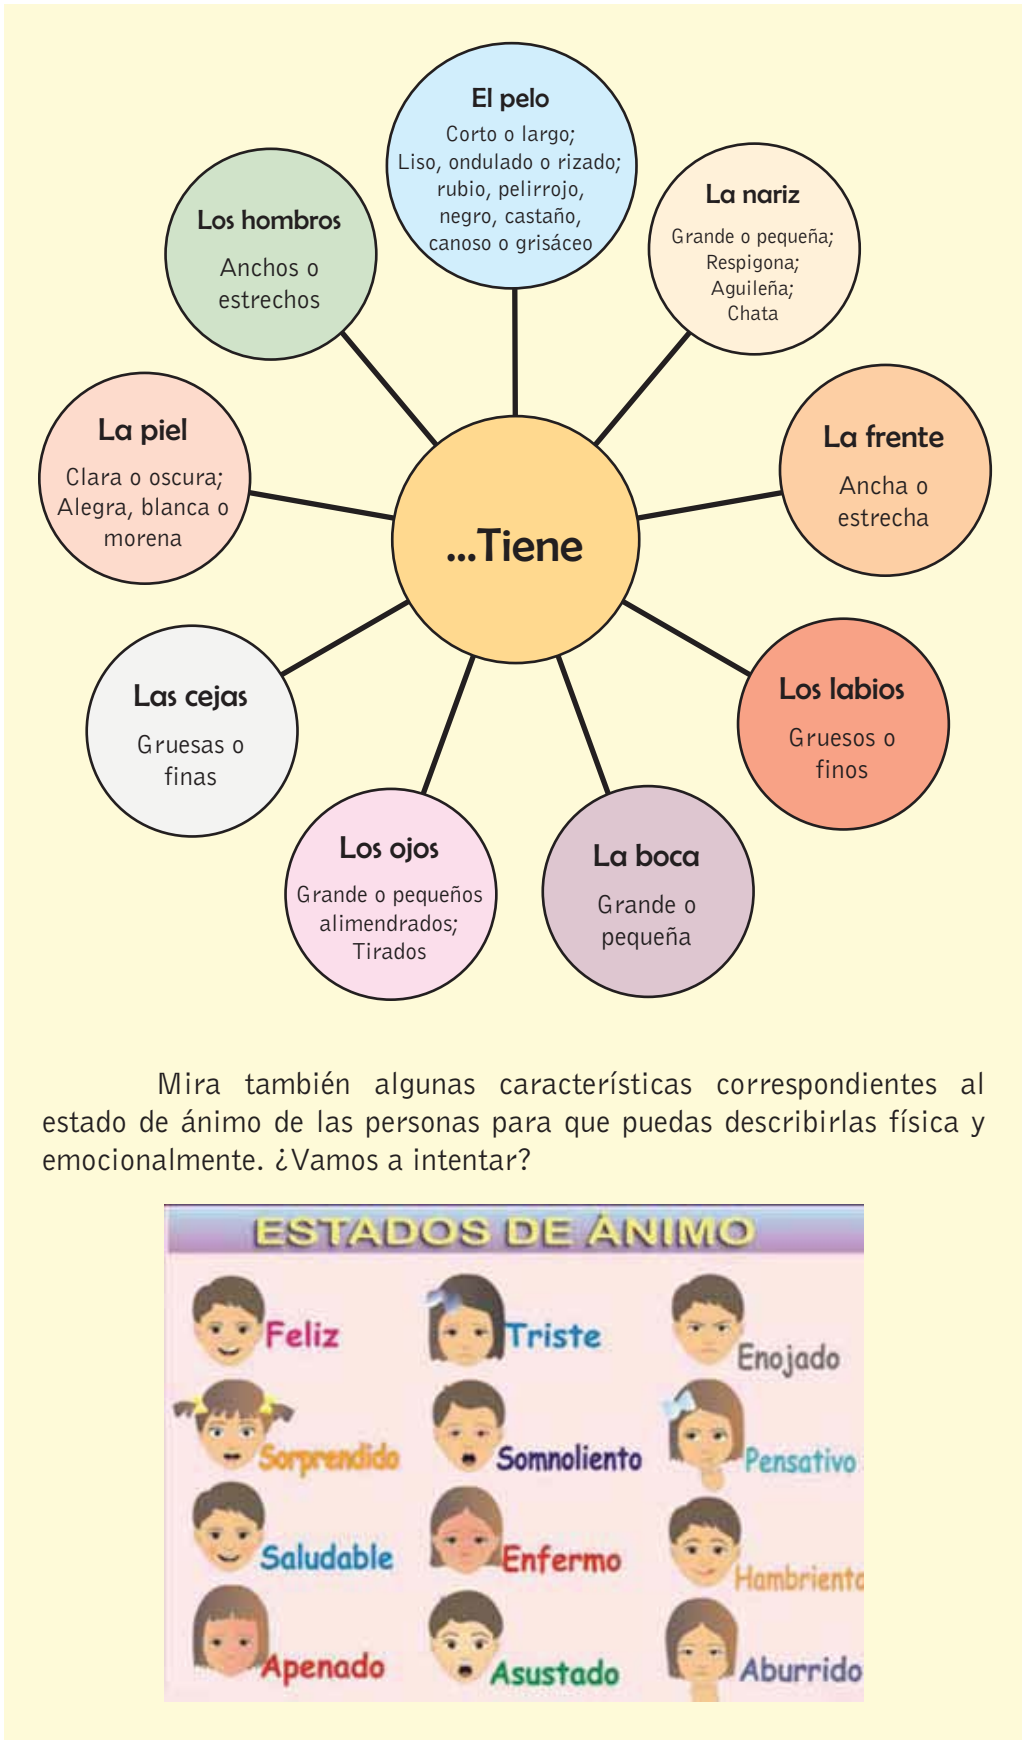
El pelo
Corto o largo;
Liso, ondulado o rizado;
rubio, pelirrojo,
negro, castaño,
canoso o grisáceo

Los hombros
Anchos o
estrechos

La nariz
Grande o pequeña;
Respigona;
Aguileña;
Chata

La piel
Clara o oscura;
Alegra, blanca o
morena

...Tiene

La frente
Ancha o
estrecha

Las cejas
Gruesas o
finas

Los labios
Gruesos o
finos

Los ojos
Grande o pequeños
alimendrados;
Tirados

La boca
Grande o
pequeña

Mira también algunas características correspondientes al estado de ánimo de las personas para que puedas describirlas física y emocionalmente. ¿Vamos a intentar?

ESTADOS DE ÁNIMO

Feliz
Triste
Enojado
Sorprendido
Somnoliento
Pensativo
Saludable
Enfermo
Hambriento
Apenado
Asustado
Aburrido